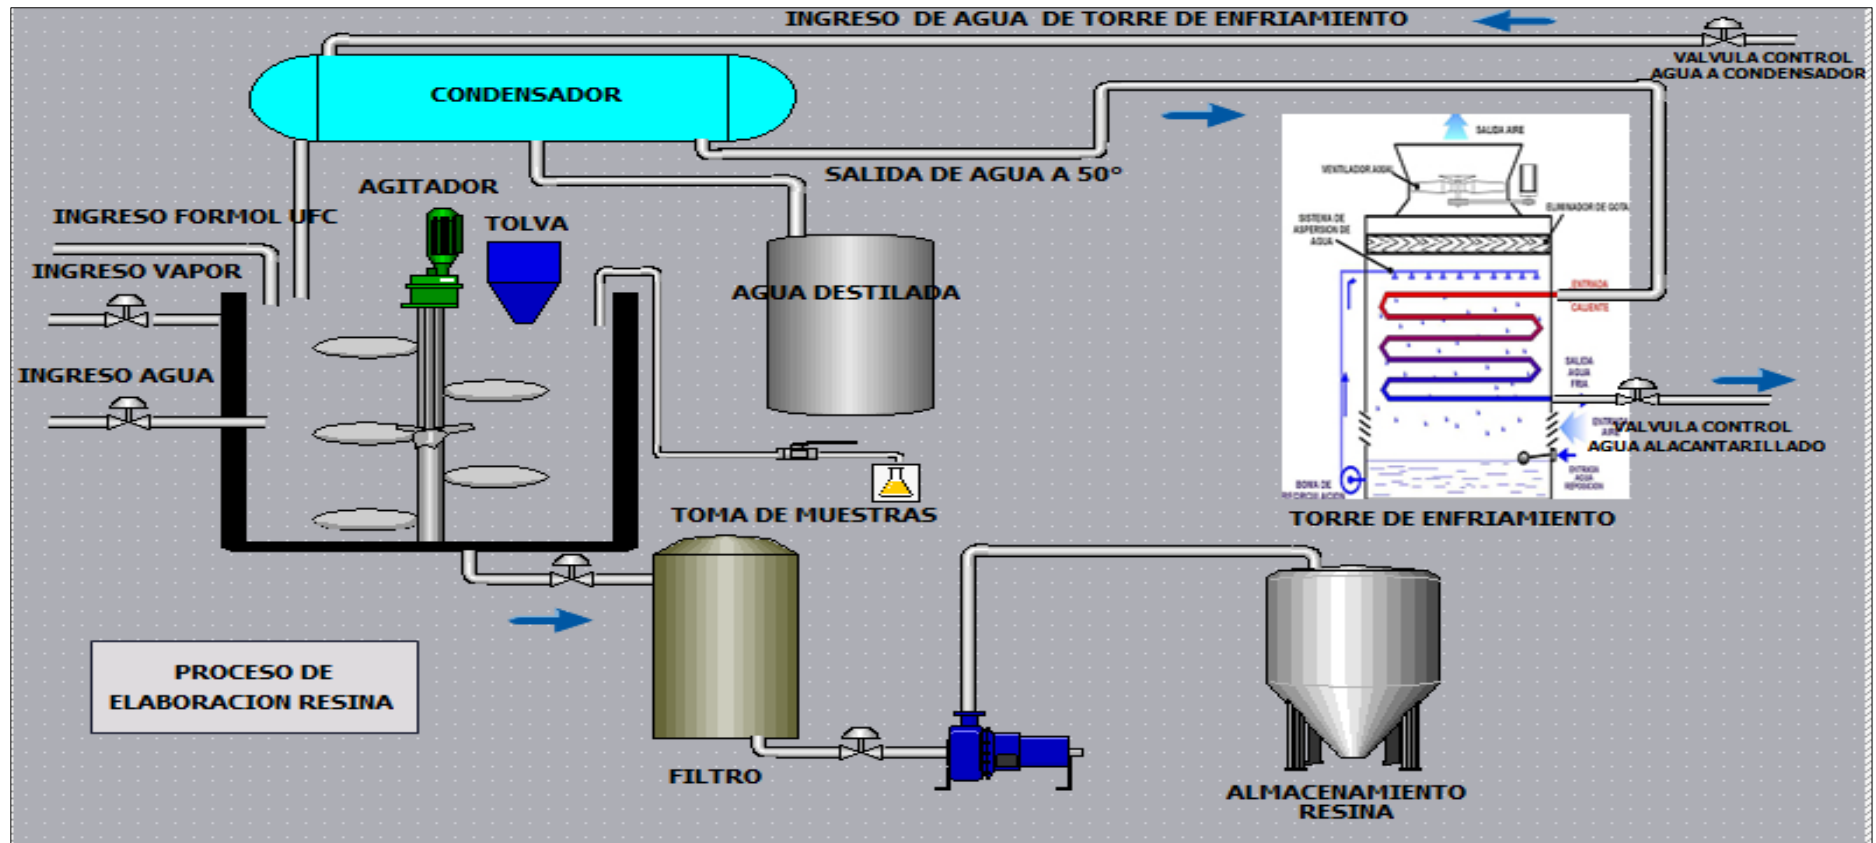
INGRESO DE AGUA DE TORRE DE ENFRIAMIENTO

VALVULA CONTROL AGUA A CONDENSADOR

CONDENSADOR

SALIDA DE AGUA A 50°

AGITADOR

TOLVA

INGRESO FORMOL UFC

INGRESO VAPOR

INGRESO AGUA

AGUA DESTILADA

SALIDA AIRE

VENTILADOR AXIAL

ELIMINADOR DE GOTA

SISTEMA DE ASPERSION DE AGUA

ENTRADA CALIENTE

SALIDA AGUA FRIA

ENTRADA AIRE

VALVULA CONTROL AGUA ALACANTARILLADO

ENTRADA AGUA REPOSICION

BOMBA DE RECIRCULACION

TOMA DE MUESTRAS

TORRE DE ENFRIAMIENTO

PROCESO DE ELABORACION RESINA

FILTRO

ALMACENAMIENTO RESINA